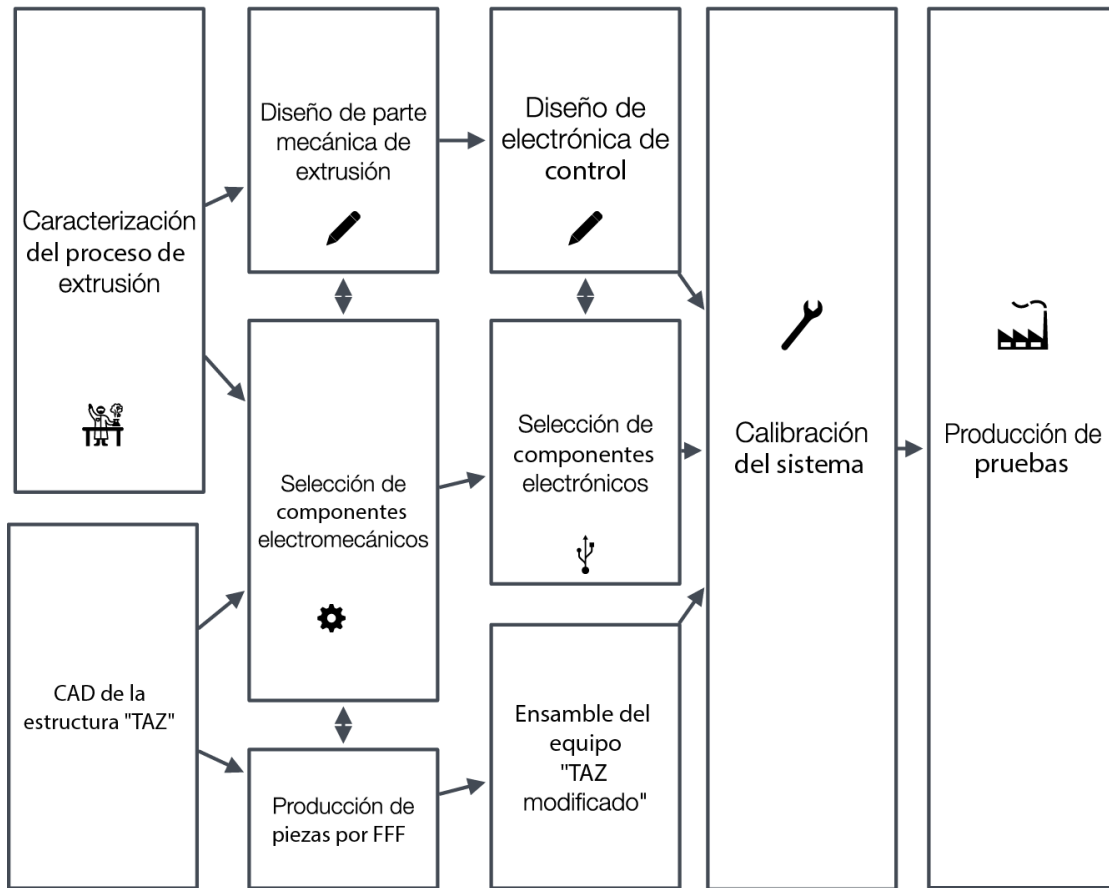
Caracterización del proceso de extrusión

Diseño de parte mecánica de extrusión

Diseño de electrónica de control

Calibración del sistema

Producción de pruebas

Selección de componentes electromecánicos

Selección de componentes electrónicos

CAD de la estructura "TAZ"

Ensamble del equipo "TAZ modificado"

Producción de piezas por FFF